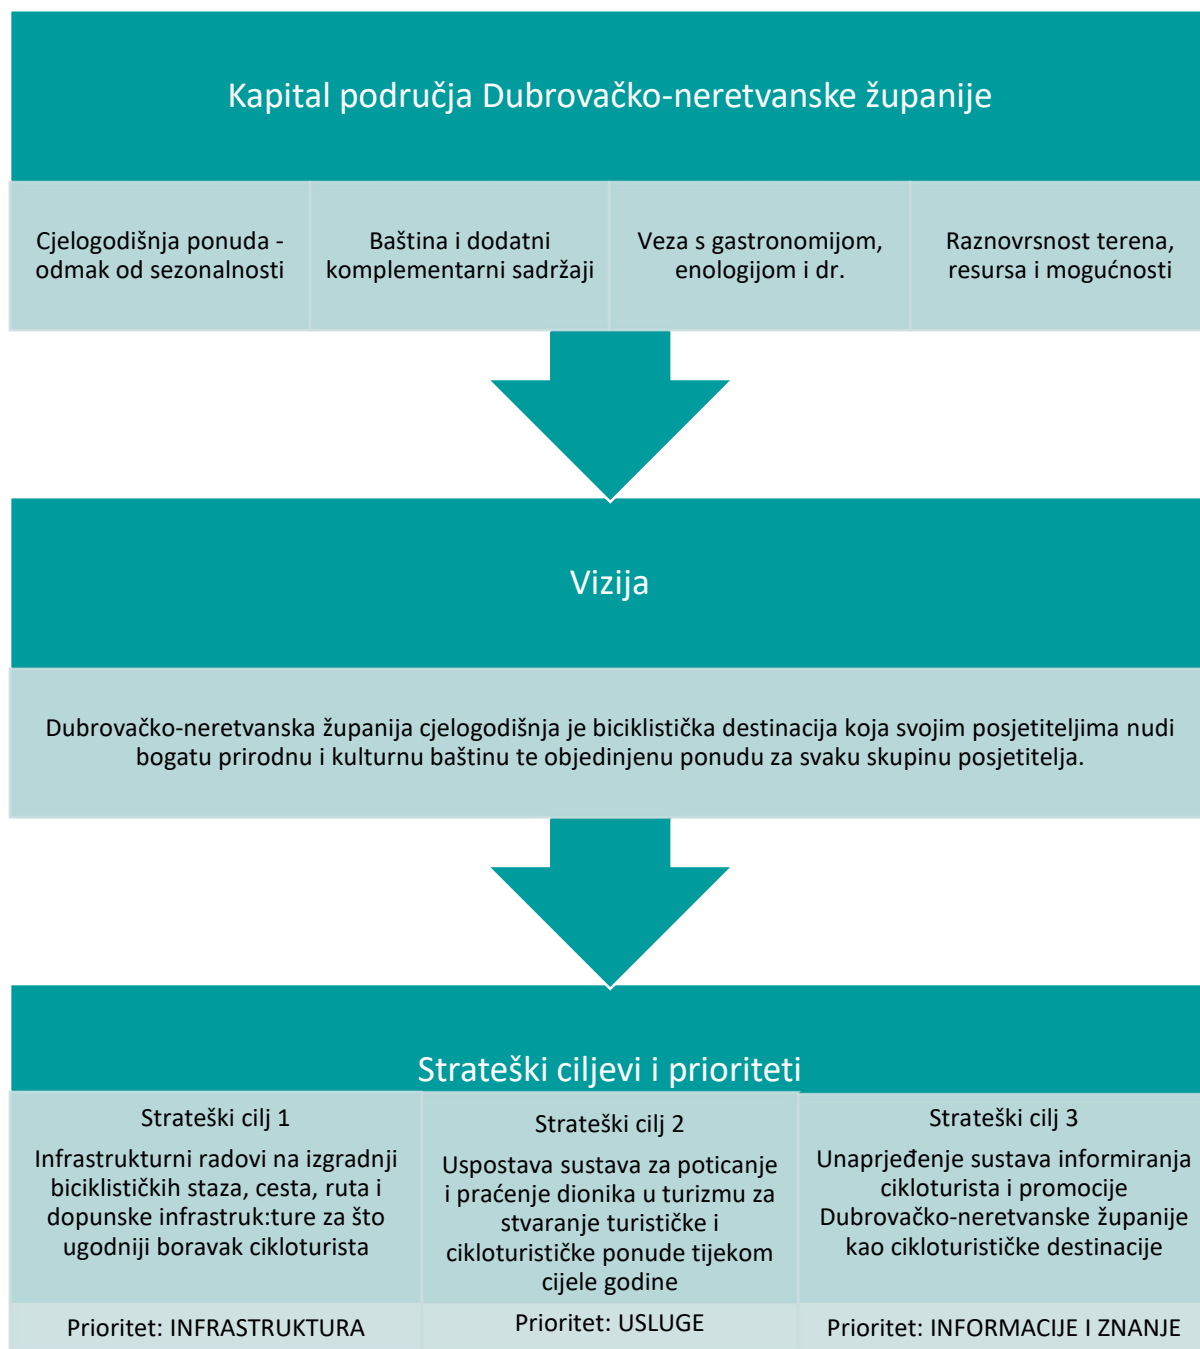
Kapital područja Dubrovačko-neretvanske županije

Cjelogodišnja ponuda - odmak od sezonalnosti

Baština i dodatni komplementarni sadržaji

Veza s gastronomijom, enologijom i dr.

Raznovrsnost terena, resursa i mogućnosti

Vizija

Dubrovačko-neretvanska županija cjelogodišnja je biciklistička destinacija koja svojim posjetiteljima nudi bogatu prirodnu i kulturnu baštinu te objedinjenu ponudu za svaku skupinu posjetitelja.

Strateški ciljevi i prioriteti

Strateški cilj 1

Infrastrukturni radovi na izgradnji biciklističkih staza, cesta, ruta i dopunske infrastruk:ture za što ugodniji boravak cikloturista

Prioritet: INFRASTRUKTURA

Strateški cilj 2

Uspostava sustava za poticanje i praćenje dionika u turizmu za stvaranje turističke i cikloturističke ponude tijekom cijele godine

Prioritet: USLUGE

Strateški cilj 3

Unaprjeđenje sustava informiranja cikloturista i promocije Dubrovačko-neretvanske županije kao cikloturističke destinacije

Prioritet: INFORMACIJE I ZNANJE